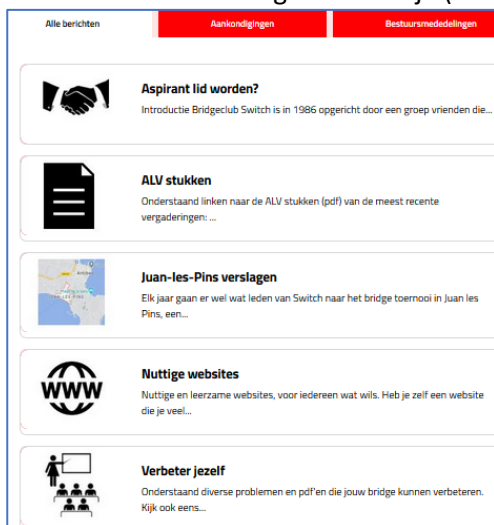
Alle berichten | Aankondigingen | Bestuursmededelingen

Aspirant lid worden?
Introductie Bridgeclub Switch is in 1986 opgericht door een groep vrienden die...

ALV stukken
Onderstaand linken naar de ALV stukken (pdf) van de meest recente vergaderingen: ...

Juan-les-Pins verslagen
Elk jaar gaan er wel wat leden van Switch naar het bridge toernooi in Juan les Pins, een...

WWW
Nuttige websites
Nuttige en leerzame websites, voor iedereen wat wils. Heb je zelf een website die je veel...

Verbeter jezelf
Onderstaand diverse problemen en pdf'en die jouw bridge kunnen verbeteren. Kijk ook eens...